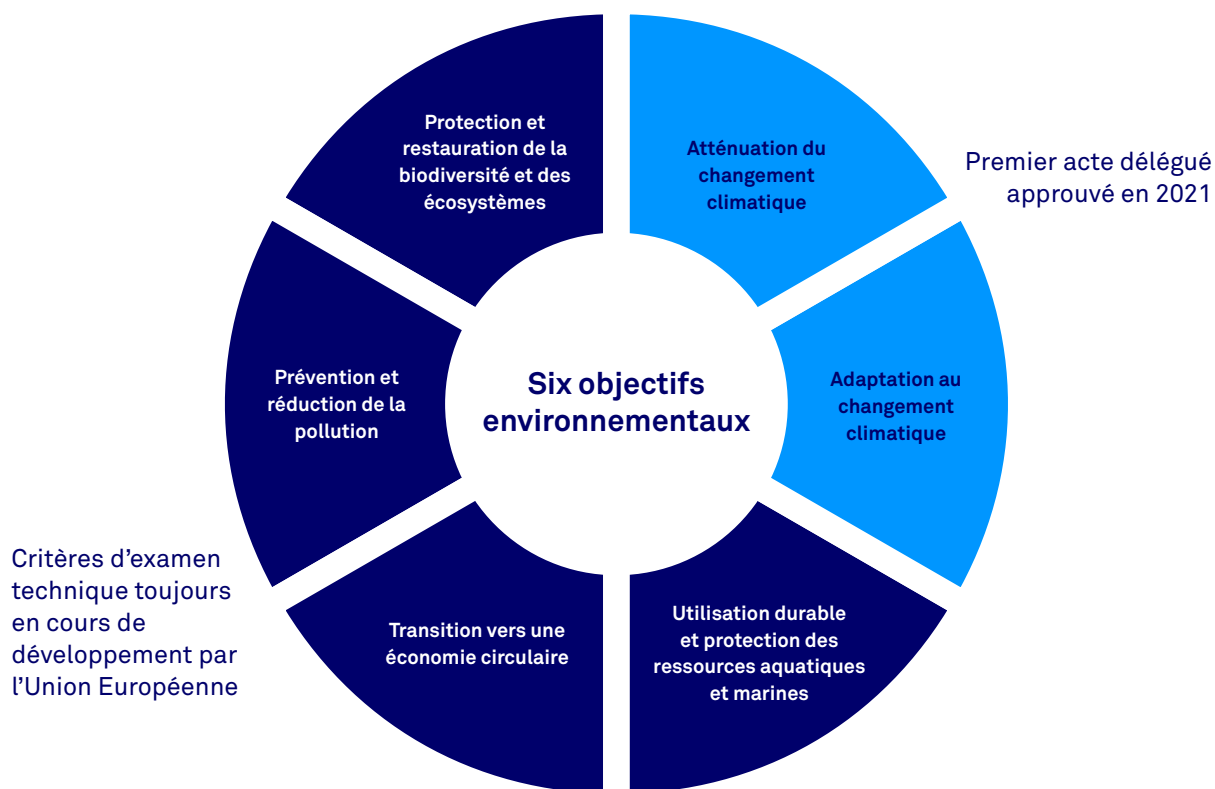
Protection et restauration de la biodiversité et des écosystèmes

Atténuation du changement climatique

Premier acte délégué approuvé en 2021

Prévention et réduction de la pollution

Six objectifs environnementaux

Adaptation au changement climatique

Critères d'examen technique toujours en cours de développement par l'Union Européenne

Transition vers une économie circulaire

Utilisation durable et protection des ressources aquatiques et marines